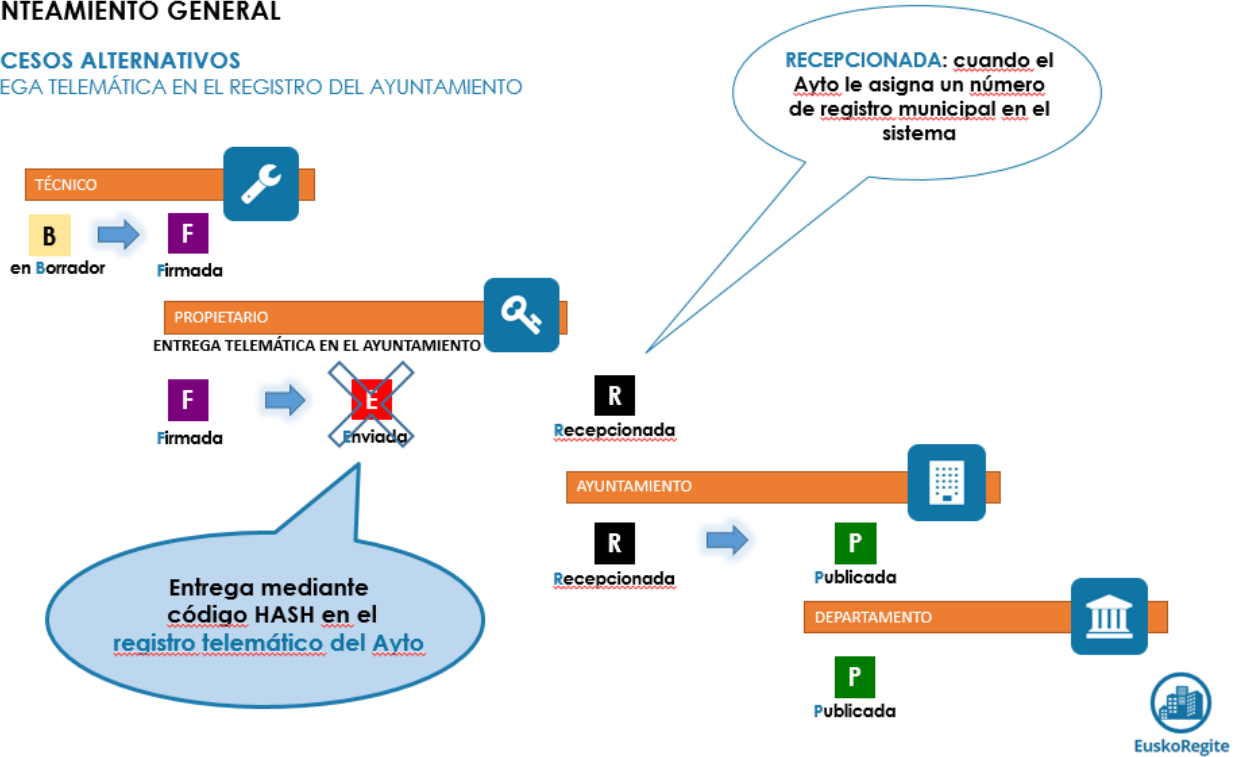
NTEAMIENTO GENERAL

CESOS ALTERNATIVOS
EGA TELEMÁTICA EN EL REGISTRO DEL AYUNTAMIENTO

RECEPCIONADA: cuando el Ayto le asigna un número de registro municipal en el sistema

TÉCNICO

B
en Borrador

F
Firmada

PROPIETARIO
ENTREGA TELEMÁTICA EN EL AYUNTAMIENTO

F
Firmada

E
Enviada

R
Recepcionada

Entrega mediante código HASH en el registro telemático del Ayto

AYUNTAMIENTO

R
Recepcionada

P
Publicada

DEPARTAMENTO

P
Publicada

EuskoRegite